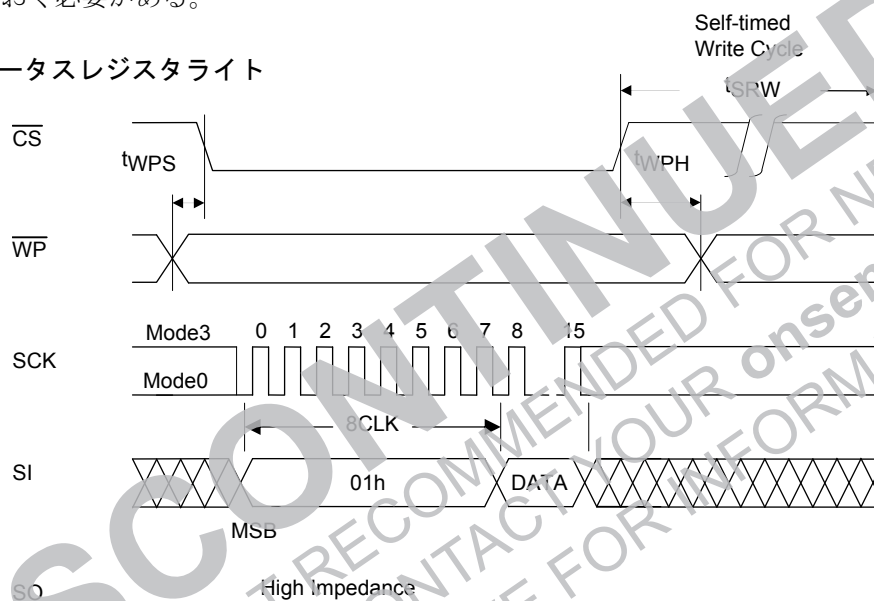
おく必要がある。

ータスレジスタライト

Self-timed Write Cycle

$\overline{CS}$

$t_{WPS}$

$t_{WPH}$

$t_{SRW}$

$\overline{WP}$

SCK

Mode3

Mode0

0 1 2 3 4 5 6 7 8 15

8CLK

SI

01h

DATA

MSB

SO

High Impedance

SCONTINUED

NOT RECOMMENDED FOR NEW

CONTACT YOUR onsemi

FOR INFORMATION